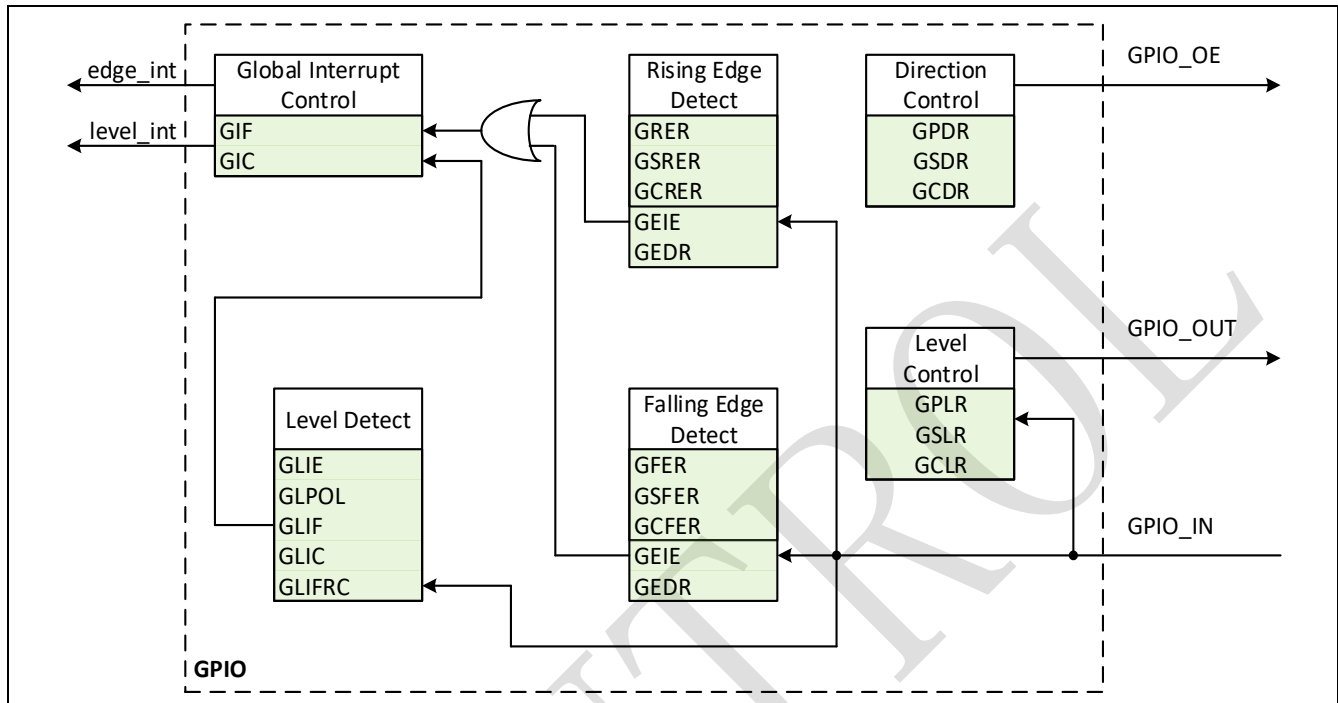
edge_int
level_int
Global Interrupt Control
GIF
GIC
Rising Edge Detect
GRER
GSRER
GCRER
GEIE
GEDR
Direction Control
GPDR
GSDR
GCDR
GPIO_OE
GPIO_OUT
Level Control
GPLR
GSLR
GCLR
Level Detect
GLIE
GLPOL
GLIF
GLIC
GLIFRC
Falling Edge Detect
GFER
GSFER
GCFER
GEIE
GEDR
GPIO_IN
GPIO
CONTROL